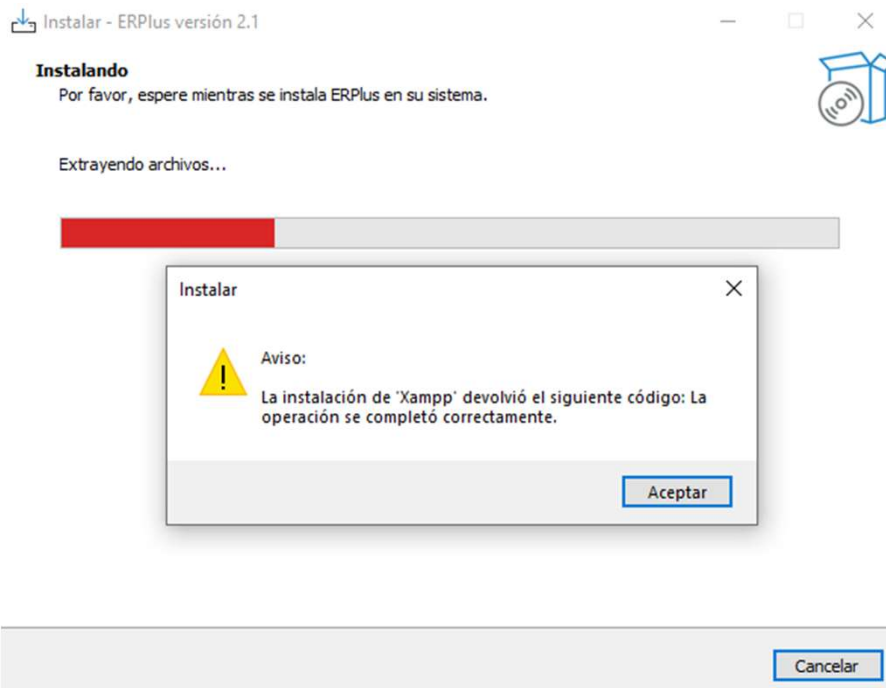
Instalar - ERPlus versión 2.1

Instalando
Por favor, espere mientras se instala ERPlus en su sistema.

Extrayendo archivos...

Instalar

Aviso:

La instalación de 'Xampp' devolvió el siguiente código: La operación se completó correctamente.

Aceptar

Cancelar